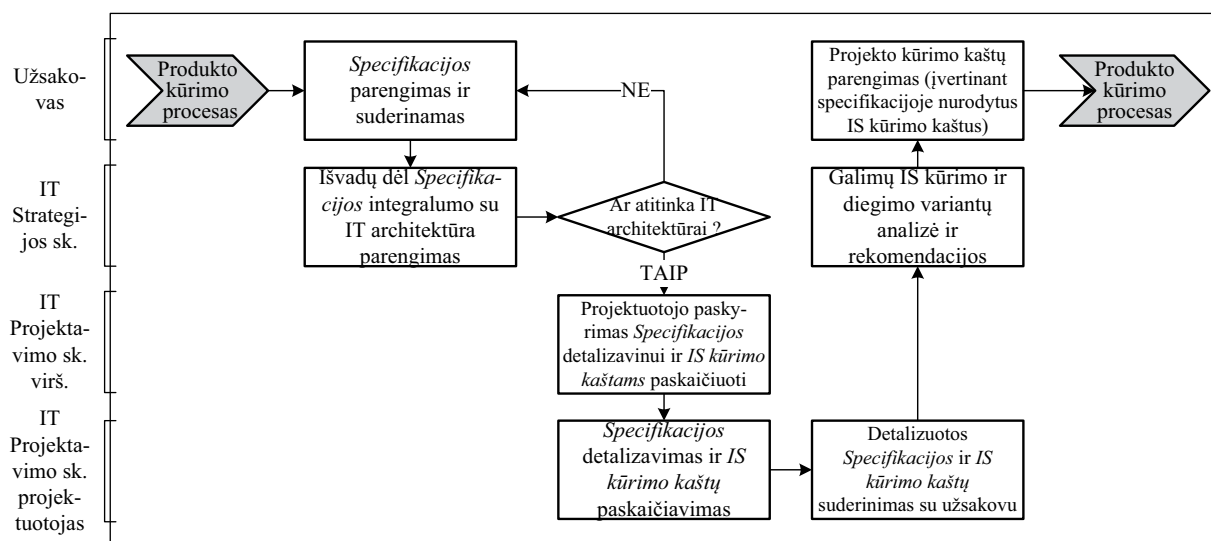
Užsakovas

Produkto kūrimo procesas

*Specifikacijos* parengimas ir suderinamas

NE

Projekto kūrimo kaštų parengimas (įvertinant specifikacijoje nurodytus IS kūrimo kaštus)

Produkto kūrimo procesas

IT Strategijos sk.

Išvadų dėl *Specifikacijos* integralumo su IT architektūra parengimas

Ar atitinka IT architektūrai ?

Galimų IS kūrimo ir diegimo variantų analizė ir rekomendacijos

TAIP

IT Projektavimo sk. virš.

Projektuotojo paskyrimas *Specifikacijos* detalizavinui ir *IS kūrimo kaštams* paskaičiuoti

IT Projektavimo sk. projektuotojas

*Specifikacijos* detalizavimas ir *IS kūrimo kaštų* paskaičiavimas

Detalizuotos *Specifikacijos* ir *IS kūrimo kaštų* suderinimas su užsakovu